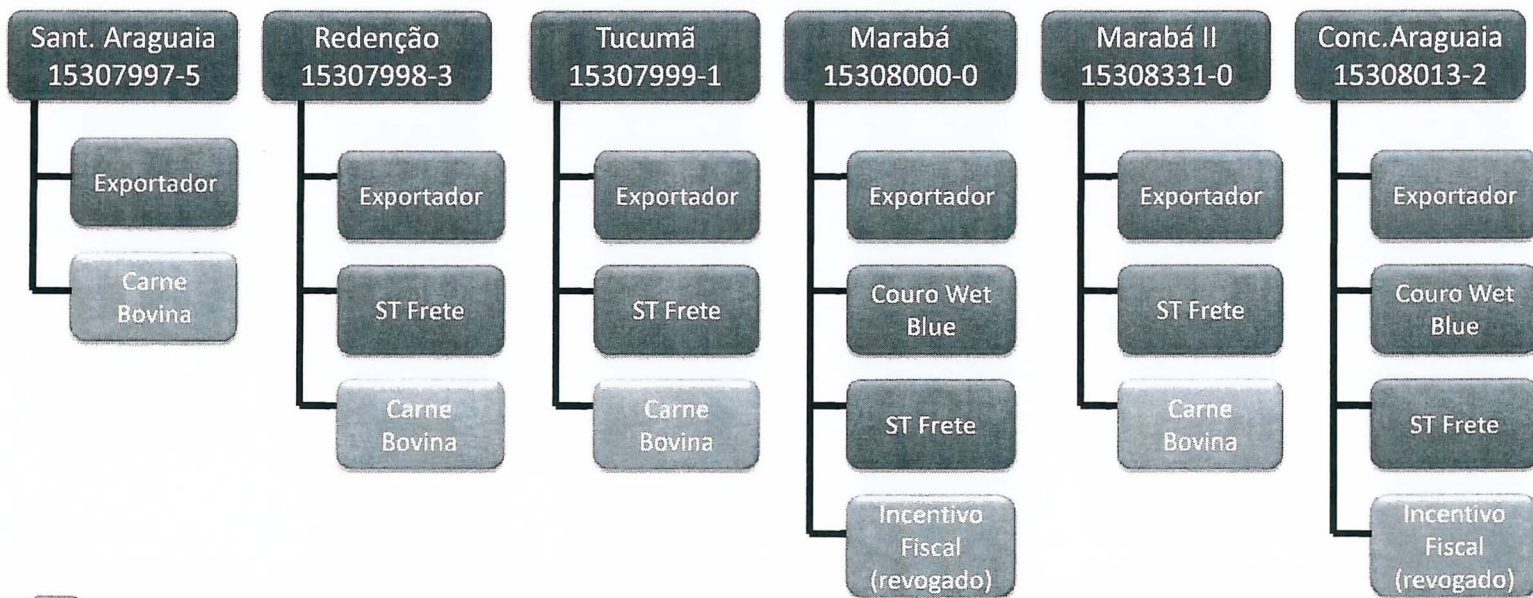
Sant. Araguaia
15307997-5

Exportador

Carne Bovina

Redenção
15307998-3

Exportador

ST Frete

Carne Bovina

Tucumã
15307999-1

Exportador

ST Frete

Carne Bovina

Marabá
15308000-0

Exportador

Couro Wet Blue

ST Frete

Incentivo Fiscal (revogado)

Marabá II
15308331-0

Exportador

ST Frete

Carne Bovina

Conc.Araguaia
15308013-2

Exportador

Couro Wet Blue

ST Frete

Incentivo Fiscal (revogado)